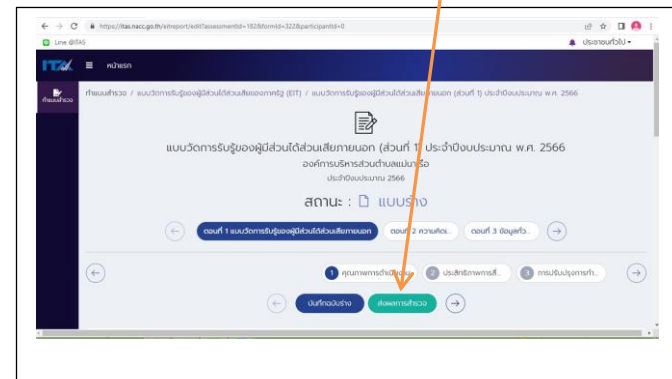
https://itas.nacc.go.th/eitreport/edit?assessmentId=1828&formId=322&participantId=0

Line @ITAS

ประชาชนทั่วไป

ITAS หน้าแรก

ทำแบบสำรวจ

ทำแบบสำรวจ / แบบวัดการรับรู้ของผู้มีส่วนได้ส่วนเสียของภาครัฐ (EIT) / แบบวัดการรับรู้ของผู้มีส่วนได้ส่วนเสียภายนอก (ส่วนที่ 1) ประจำปีงบประมาณ พ.ศ. 2566

แบบวัดการรับรู้ของผู้มีส่วนได้ส่วนเสียภายนอก (ส่วนที่ 1) ประจำปีงบประมาณ พ.ศ. 2566

องค์การบริหารส่วนตำบลแม่นาเรือ

ประจำปีงบประมาณ 2566

สถานะ : แบบร่าง

ตอนที่ 1 แบบวัดการรับรู้ของผู้มีส่วนได้ส่วนเสียภายนอก

ตอนที่ 2 ความคิดเ...

ตอนที่ 3 ข้อมูลทั่ว...

1 คุณภาพการดำเนินงาน

2 ประสิทธิภาพการสื่...

3 การปรับปรุงการทำ...

บันทึกฉบับร่าง

ส่งผลการสำรวจ